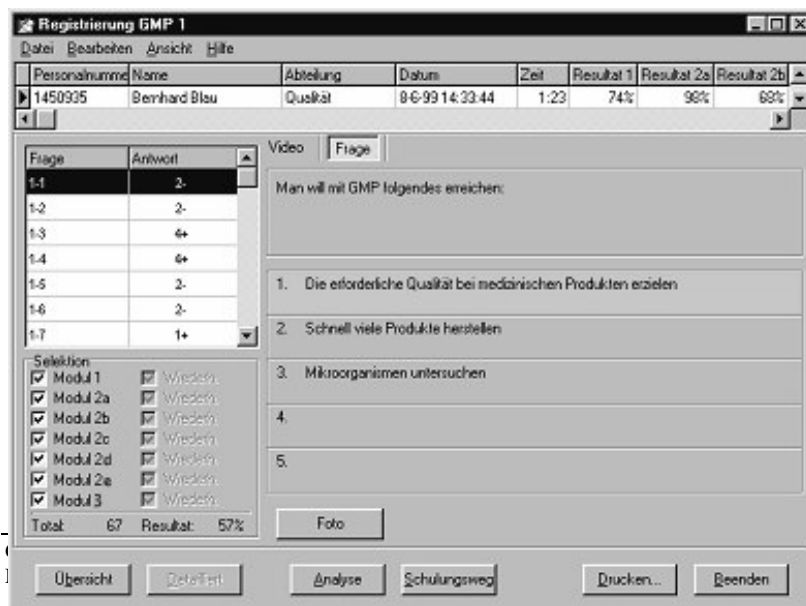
Registrierung GMP 1

Datei Bearbeiten Ansicht Hilfe

| Personalnumme | Name | Abteilung | Datum | Zeit | Resultat 1 | Resultat 2a | Resultat 2b |
|---|---|---|---|---|---|---|---|
| 1450935 | Bernhard Blau | Qualität | 8-6-99 14:33:44 | 1:23 | 74% | 98% | 68% |

| Frage | Antwort |
|---|---|
| 1-1 | 2- |
| 1-2 | 2- |
| 1-3 | 4+ |
| 1-4 | 4+ |
| 1-5 | 2- |
| 1-6 | 2- |
| 1-7 | 1+ |

Selektion
Modul 1 Wiederh.
Modul 2a Wiederh.
Modul 2b Wiederh.
Modul 2c Wiederh.
Modul 2d Wiederh.
Modul 2e Wiederh.
Modul 3 Wiederh.

Total: 67 Resultat: 57%

Video Frage

Man will mit GMP folgendes erreichen:

1. Die erforderliche Qualität bei medizinischen Produkten erzielen

2. Schnell viele Produkte herstellen

3. Mikroorganismen untersuchen

4.

5.

Foto

Übersicht DetaiTest Analyse Schulungsweg Drucken... Beenden